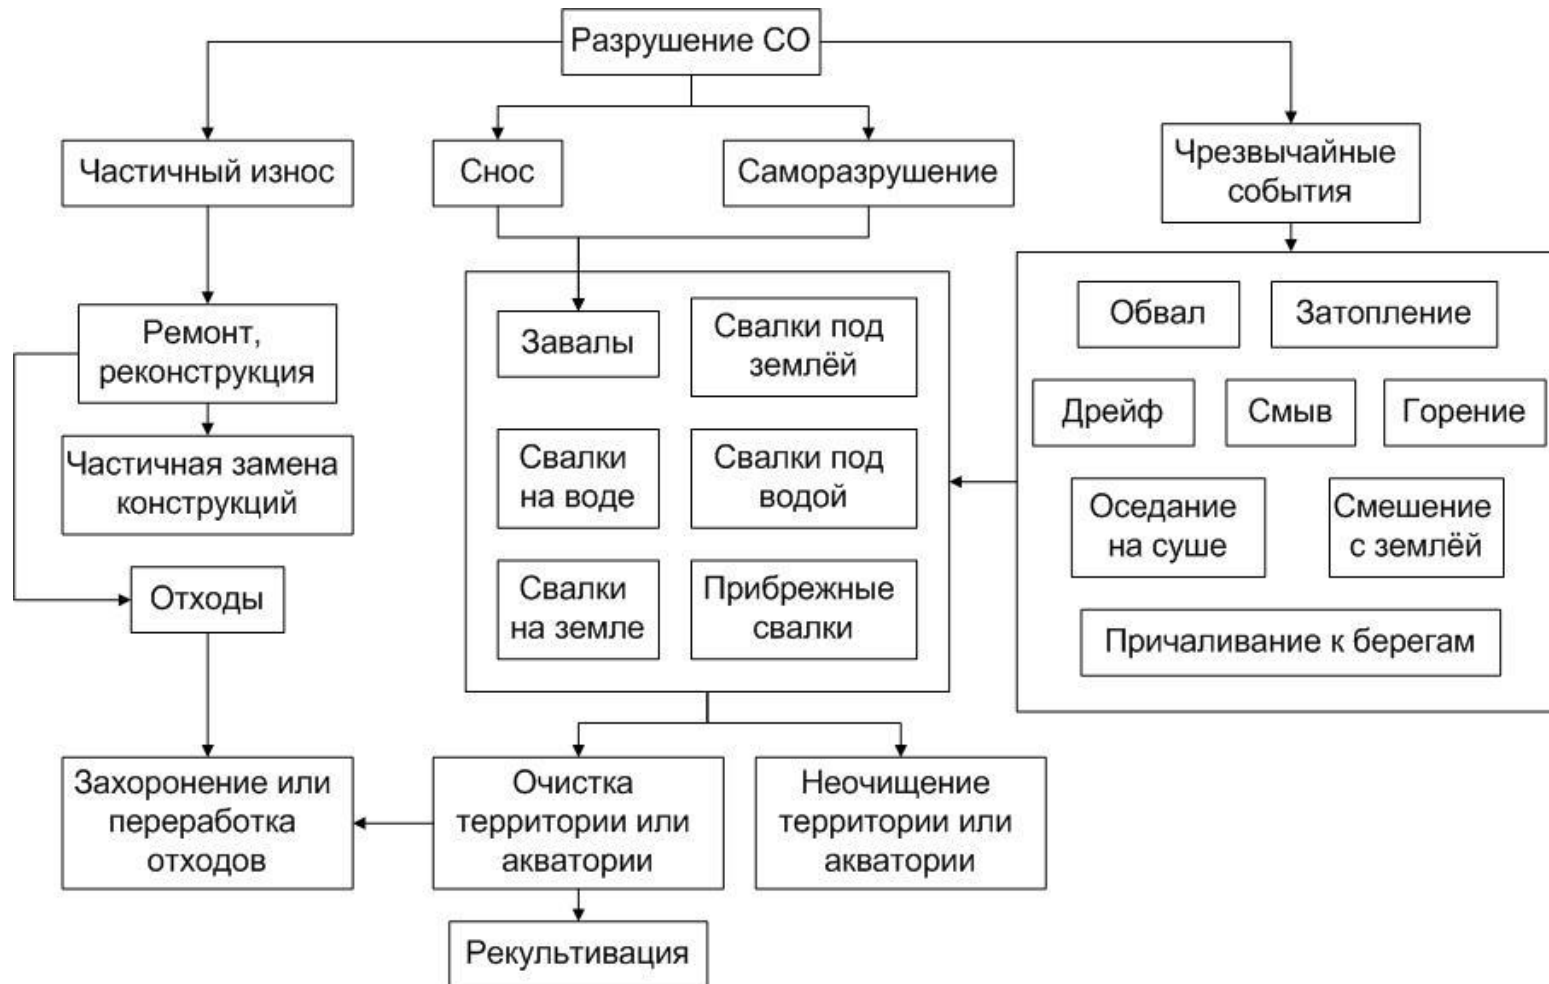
Разрушение СО

Частичный износ

Снос

Саморазрушение

Чрезвычайные события

Ремонт, реконструкция

Частичная замена конструкций

Отходы

Завалы

Свалки под землёй

Свалки на воде

Свалки под водой

Свалки на земле

Прибрежные свалки

Обвал

Затопление

Дрейф

Смыв

Горение

Оседание на суше

Смешение с землёй

Причаливание к берегам

Захоронение или переработка отходов

Очистка территории или акватории

Неочищение территории или акватории

Рекультивация